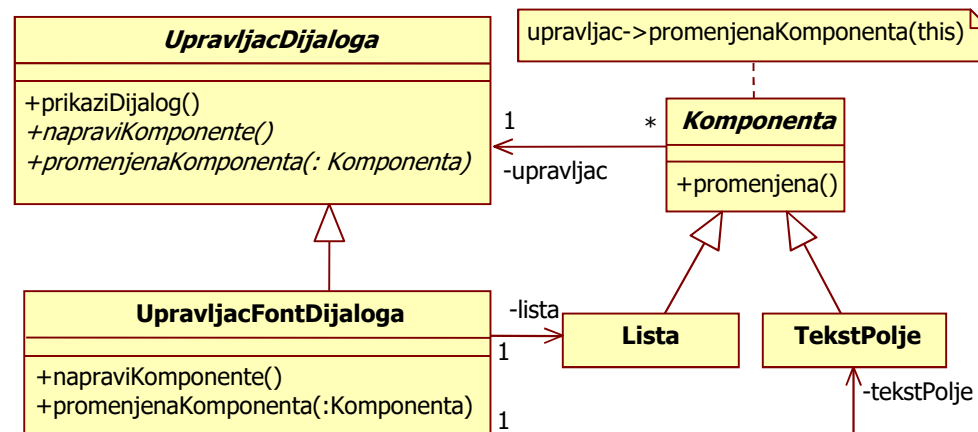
UpravljacDijaloga

+prikaziDijalog()
+napraviKomponente()
+promenjenaKomponenta(: Komponenta)

upravljac->promenjenaKomponenta(this)

1
*
Komponenta
-upravljac
+promenjena()

UpravljacFontDijaloga
+napraviKomponente()
+promenjenaKomponenta(:Komponenta)

-lista
1
Lista
TekstPolje
-tekstPolje
1